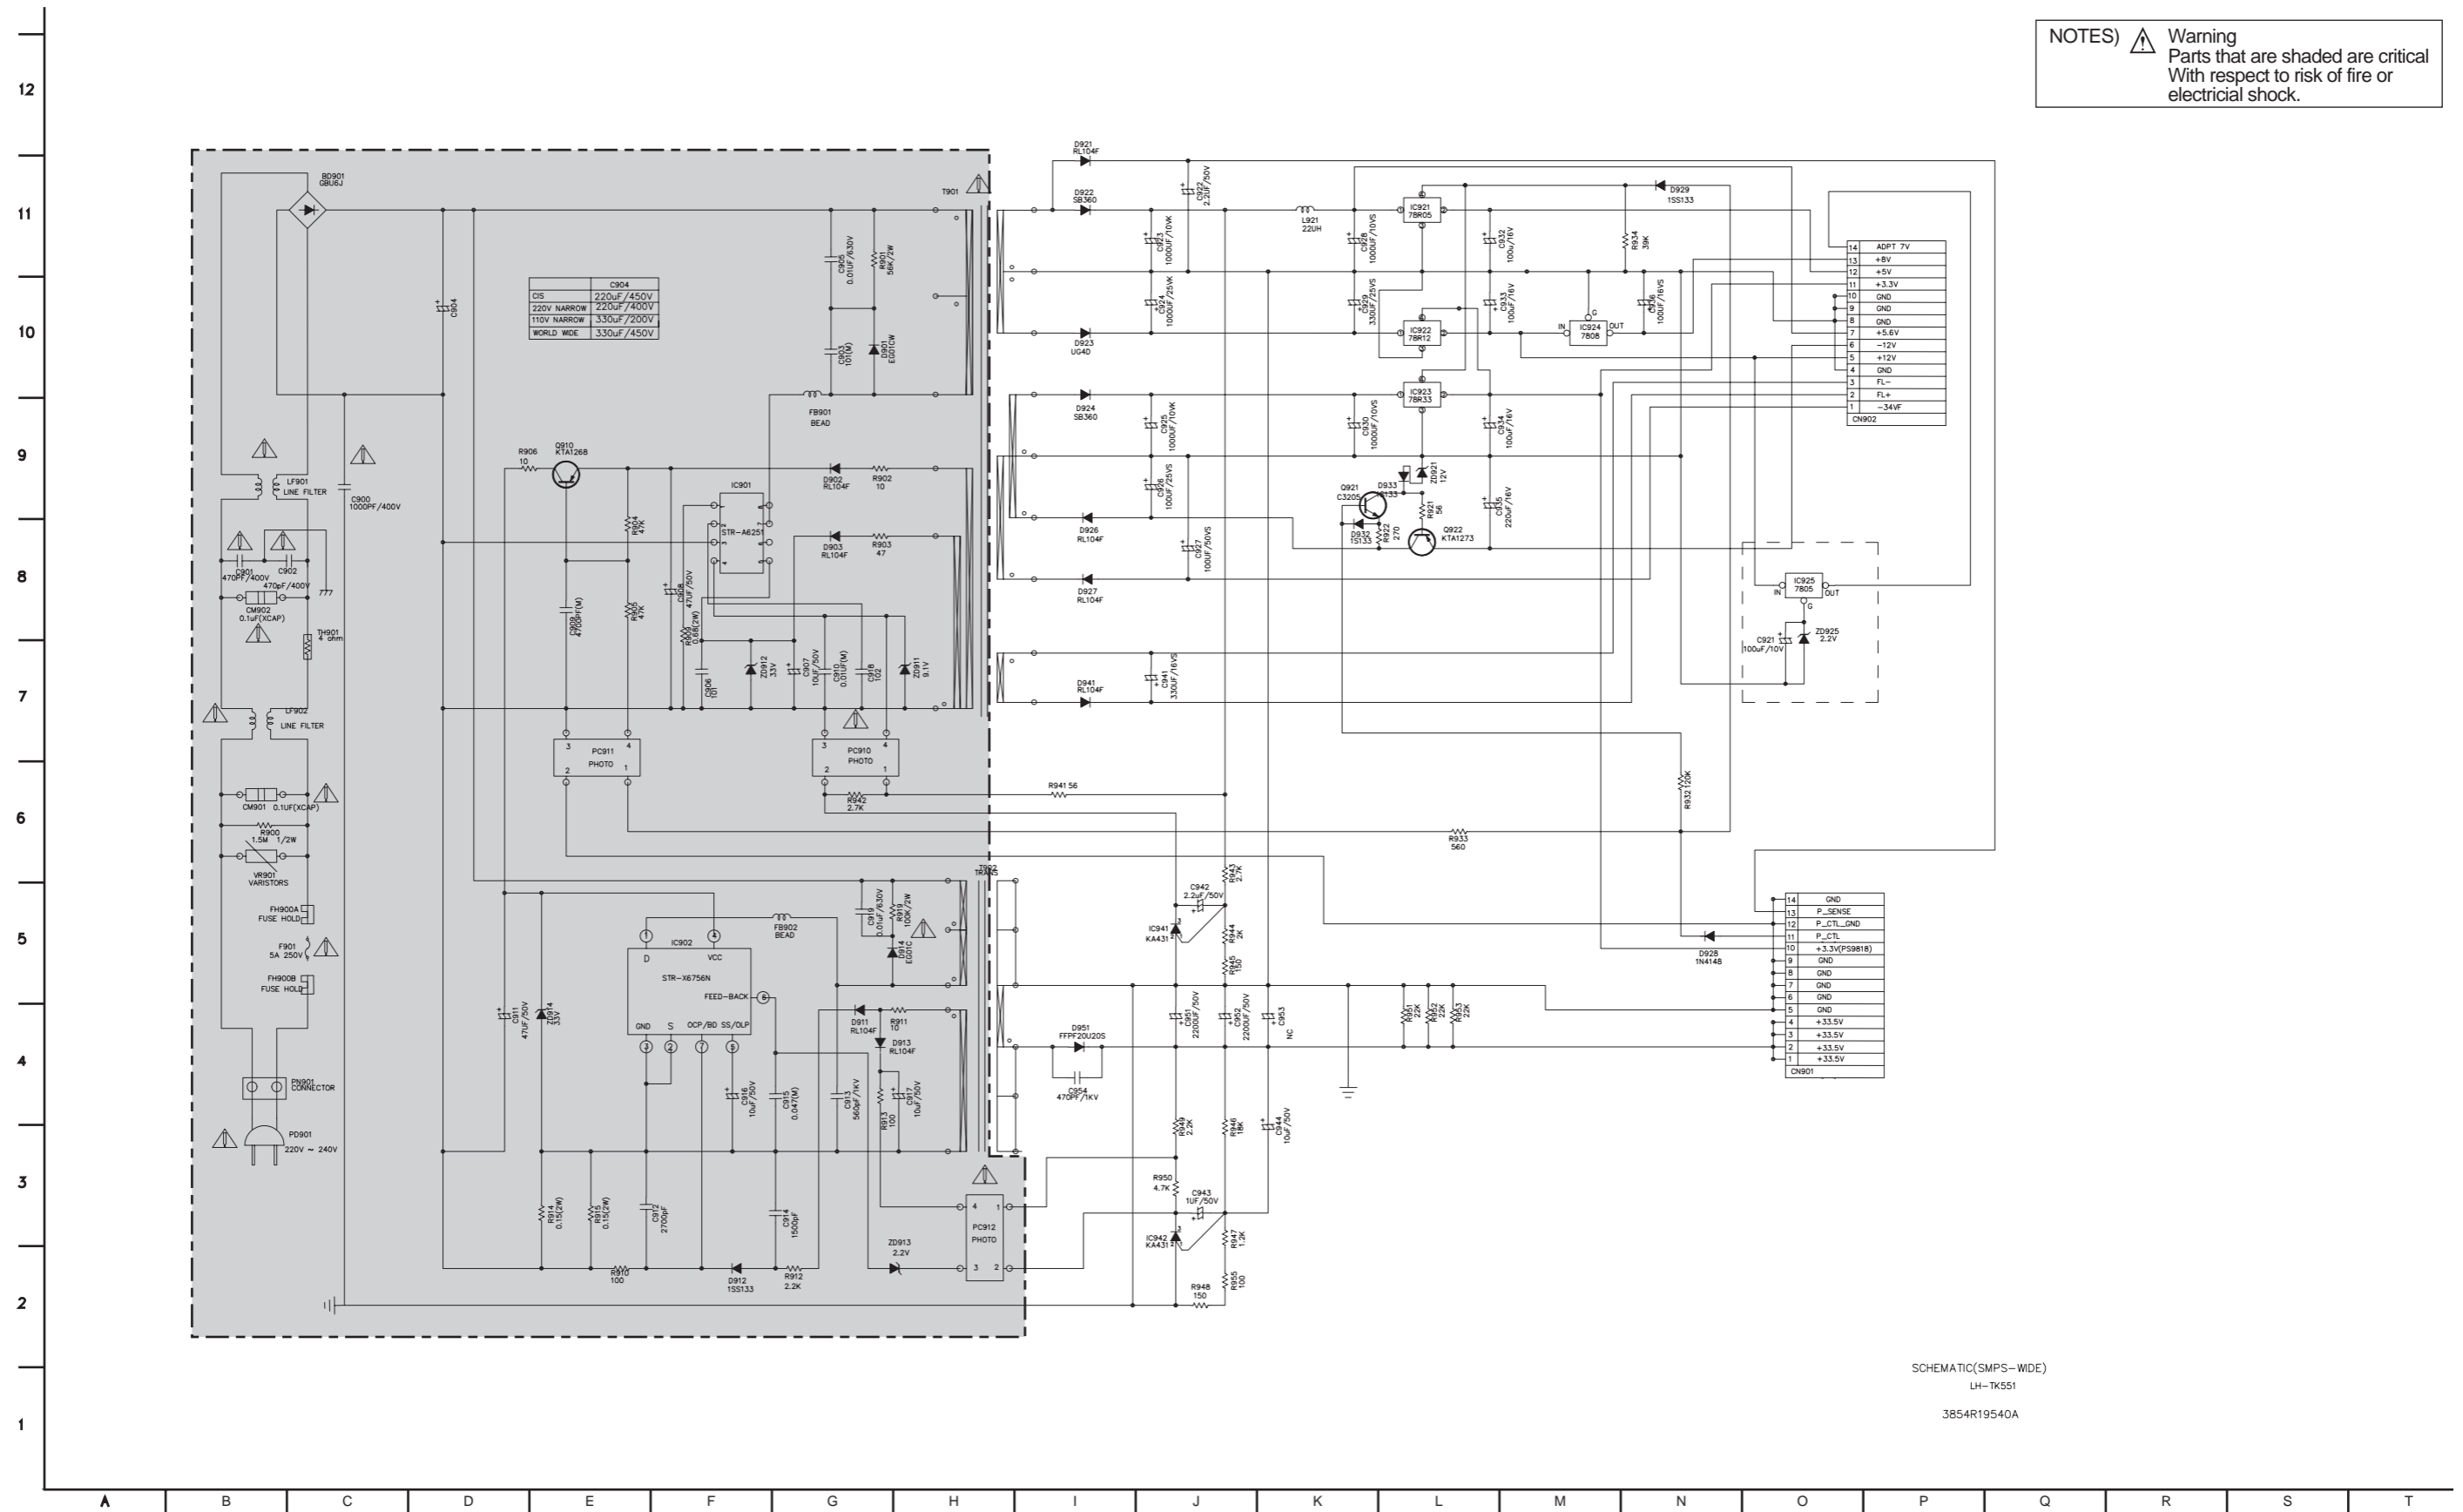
NOTES) Warning
Parts that are shaded are critical
With respect to risk of fire or
electricial shock.

12
11
10
9
8
7
6
5
4
3
2
1

BD901
GBU6J

T901

| | C904 |
|---|---|
| CIS | 220uF/450V |
| 220V NARROW | 220uF/400V |
| 110V NARROW | 330uF/200V |
| WORLD WIDE | 330uF/450V |

C904
C905 0.01UF/630V
R901 56K/2W
C903 101(M)
D901 EG01CW
FB901 BEAD
C900 1000PF/400V
LF901 LINE FILTER
R906 10
Q910 KTA1268
IC901
STR-A6251
D902 RL104F
R902 10
D903 RL104F
R903 47
R904 47K
R905 47K
C908 47UF/50V
C909 4700PF(M)
R907 0.68(2W)
C906 101
ZD912 33V
C907 10UF/50V
C910 0.01UF(M)
C918 102
ZD911 9.1V
C901 470PF/400V
C902 470pF/400V
CM902 0.1uF(XCAP)
TH901 4 ohm
LF902 LINE FILTER
PC911 PHOTO
PC910 PHOTO
CM901 0.1UF(XCAP)
R900 1.5M 1/2W
VR901 VARISTORS
FH900A FUSE HOLD
F901 5A 250V
FH900B FUSE HOLD
PN901 CONNECTOR
PD901 220V ~ 240V
R942 2.7K
R941 56
T902 TRANS
IC902
D VCC
STR-X6756N
FEED-BACK
GND S OCP/BD SS/OLP
FB902 BEAD
C919 0.01UF/630V
R919 100K/2W
D914 EG01C
C911 47UF/50V
ZD914 33V
D911 RL104F
R911 10
D913 RL104F
C916 10uF/50V
C915 0.047(M)
C913 560pF/1KV
R913 100
C917 10uF/50V
R914 0.15(2W)
R915 0.15(2W)
C912 2700pF
C914 1500pF
R910 100
D912 1SS133
R912 2.2K
ZD913 2.2V
PC912 PHOTO
D921 RL104F
D922 SB360
C922 2.2UF/50V
C923 1000UF/10VK
C924 1000UF/25VK
D923 UG4D
L921 22UH
C928 1000UF/10VS
C929 330UF/25VS
IC921 78R05
IC922 78R12
C932 100u/16V
C933 100uF/16V
D929 1SS133
R934 39K
IC924 7808
IN OUT G
C935 100UF/16VS
D924 SB360
C925 1000UF/10VK
C926 1000UF/25VS
D926 RL104F
C927 100UF/50VS
D927 RL104F
C930 1000UF/10VS
IC923 78R33
C934 100uF/16V
ZD921 12V
Q921 C3205
D933 1S133
D932 1S133
R922 270
R921 56
Q922 KTA1273
C931 220uF/16V
D941 RL104F
C941 330UF/16VS
IC925 7805
C921 100uF/10V
ZD925 2.2V
R932 120K
R933 560

| 14 | ADPT 7V |
|---|---|
| 13 | +8V |
| 12 | +5V |
| 11 | +3.3V |
| 10 | GND |
| 9 | GND |
| 8 | GND |
| 7 | +5.6V |
| 6 | −12V |
| 5 | +12V |
| 4 | GND |
| 3 | FL− |
| 2 | FL+ |
| 1 | −34VF |
| CN902 | |

C942 2.2uF/50V
R943 2.7K
IC941 KA431
R944 2K
R945 150
D928 1N4148
D951 FFPF20U20S
C954 470PF/1KV
C951 2200UF/50V
C952 2200UF/50V
C953 NC
R951 22K
R952 22K
R953 22K
R949 2.2K
R946 18K
C944 10uF/50V
R950 4.7K
C943 1UF/50V
IC942 KA431
R947 1.2K
R948 150
R955 100

| 14 | GND |
|---|---|
| 13 | P_SENSE |
| 12 | P_CTL_GND |
| 11 | P_CTL |
| 10 | +3.3V(PS9818) |
| 9 | GND |
| 8 | GND |
| 7 | GND |
| 6 | GND |
| 5 | GND |
| 4 | +33.5V |
| 3 | +33.5V |
| 2 | +33.5V |
| 1 | +33.5V |
| CN901 | |

SCHEMATIC(SMPS−WIDE)
LH−TK551
3854R19540A

A B C D E F G H I J K L M N O P Q R S T